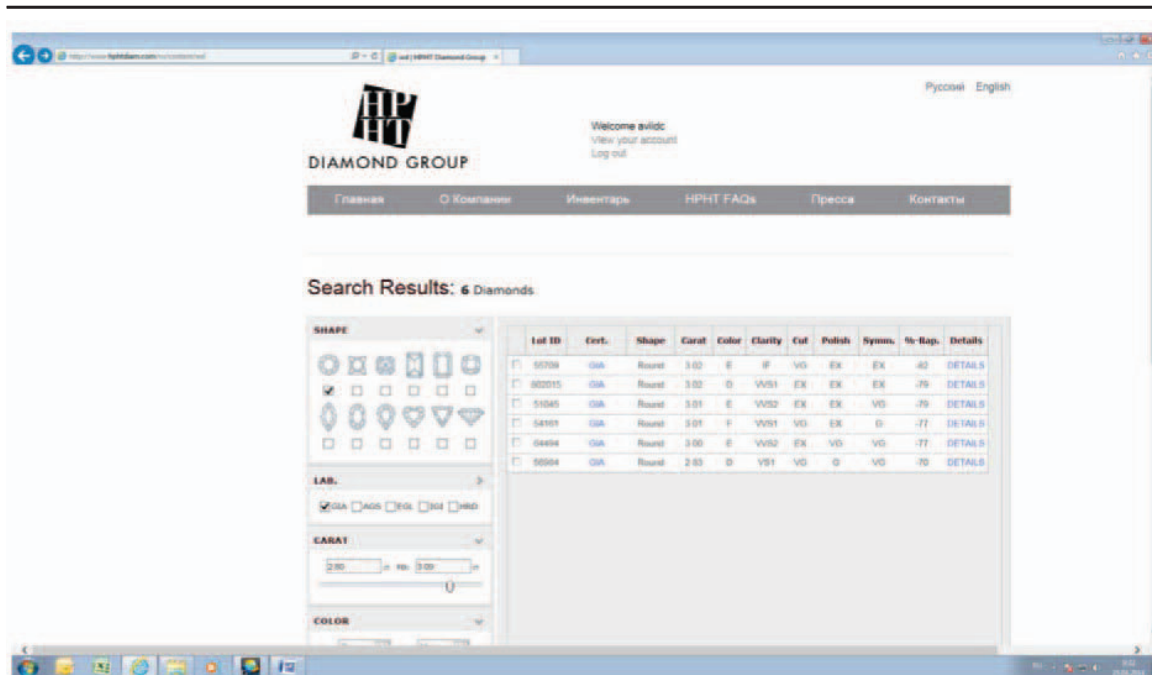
http://www.hphtdiam.com/ru/content/wel

HPHT Diamond Group

Русский English

HP HT
DIAMOND GROUP

Welcome avildc
View your account
Log out

Главная О Компании Инвентарь HPHT FAQs Пресса Контакты

Search Results: 6 Diamonds

SHAPE

LAB.

GIA AGS EGL IGI HRD

CARAT

2.80 ct. to: 3.09 ct.

COLOR

| | Lot ID | Cert. | Shape | Carat | Color | Clarity | Cut | Polish | Symm. | %-Rap. | Details |
|---|---|---|---|---|---|---|---|---|---|---|---|
| | 55709 | GIA | Round | 3.02 | E | IF | VG | EX | EX | -82 | DETAILS |
| | 602015 | GIA | Round | 3.02 | D | VVS1 | EX | EX | EX | -79 | DETAILS |
| | 51045 | GIA | Round | 3.01 | E | VVS2 | EX | EX | VG | -79 | DETAILS |
| | 54161 | GIA | Round | 3.01 | F | VVS1 | VG | EX | G | -77 | DETAILS |
| | 04494 | GIA | Round | 3.00 | E | VVS2 | EX | VG | VG | -77 | DETAILS |
| | 56904 | GIA | Round | 2.93 | D | VS1 | VG | G | VG | -70 | DETAILS |